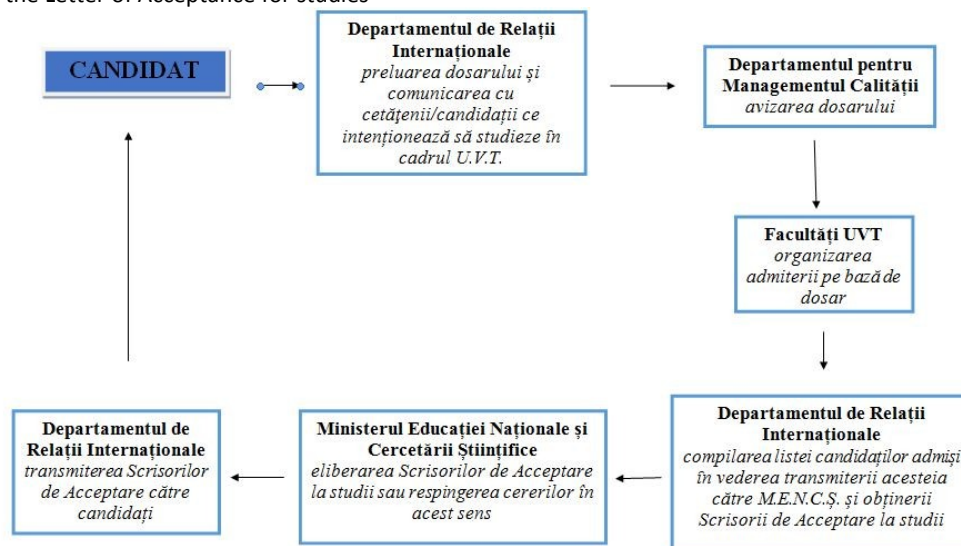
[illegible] Letter of Acceptance for studies

CANDIDAT

**Departamentul de Relații Internaționale**
*preluarea dosarului și comunicarea cu cetățenii/candidații ce intenționează să studieze în cadrul U.V.T.*

**Departamentul pentru Managementul Calității**
*avizarea dosarului*

**Facultăți UVT**
*organizarea admiterii pe bază de dosar*

**Departamentul de Relații Internaționale**
*compilarea listei candidaților admiși în vederea transmiterii acesteia către M.E.N.C.Ș. și obținerii Scrisorii de Acceptare la studii*

**Ministerul Educației Naționale și Cercetării Științifice**
*eliberarea Scrisorilor de Acceptare la studii sau respingerea cererilor în acest sens*

**Departamentul de Relații Internaționale**
*transmiterea Scrisorilor de Acceptare către candidați*